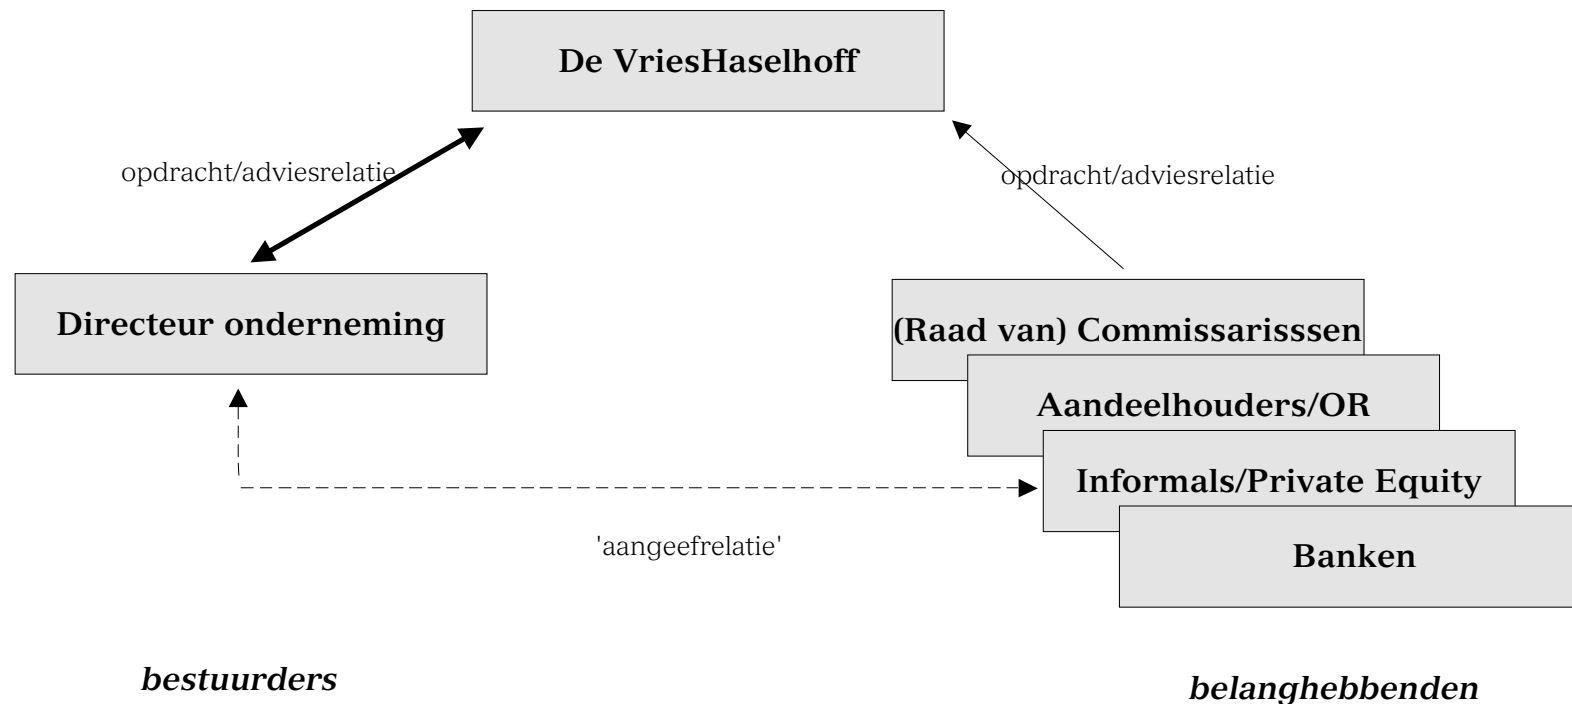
De VriesHaselhoff

opdracht/adviesrelatie

opdracht/adviesrelatie

Directeur onderneming

(Raad van) Commissarisssen

Aandeelhouders/OR

Informals/Private Equity

Banken

'aangeefrelatie'

bestuurders

belanghebbenden